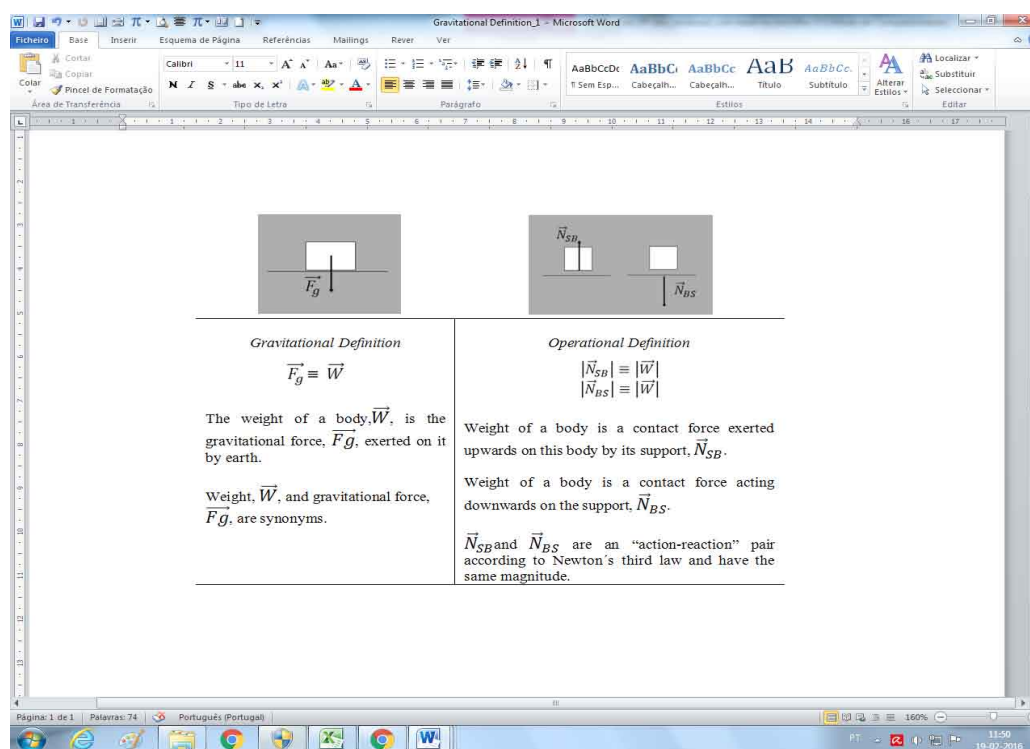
Gravitational Definition_1 - Microsoft Word

Ficheiro Base Inserir Esquema de Página Referências Mailings Rever Ver

Cortar
Copiar
Colar
Pincel de Formatação
Área de Transferência

Calibri 11
Tipo de Letra

Parágrafo

AaBbCcDc AaBbC AaBbCc AaB AaBbCc.
¶ Sem Esp... Cabeçalh... Cabeçalh... Título Subtítulo
Alterar Estilos
Estilos

Localizar
Substituir
Seleccionar
Editar

$\vec{F_g}$

$\vec{N}_{SB}$

$\vec{N}_{BS}$

| Gravitational Definition | Operational Definition |
|---|---|
| $\vec{F_g} \equiv \vec{W}$ <br> The weight of a body, $\vec{W}$, is the gravitational force, $\vec{Fg}$, exerted on it by earth. <br> Weight, $\vec{W}$, and gravitational force, $\vec{Fg}$, are synonyms. | $\|\vec{N}_{SB}\| \equiv \|\vec{W}\|$ <br> $\|\vec{N}_{BS}\| \equiv \|\vec{W}\|$ <br> Weight of a body is a contact force exerted upwards on this body by its support, $\vec{N}_{SB}$. <br> Weight of a body is a contact force acting downwards on the support, $\vec{N}_{BS}$. <br> $\vec{N}_{SB}$and $\vec{N}_{BS}$ are an "action-reaction" pair according to Newton´s third law and have the same magnitude. |

Página: 1 de 1 Palavras: 74 Português (Portugal)
160%
PT
11:50
19-02-2016